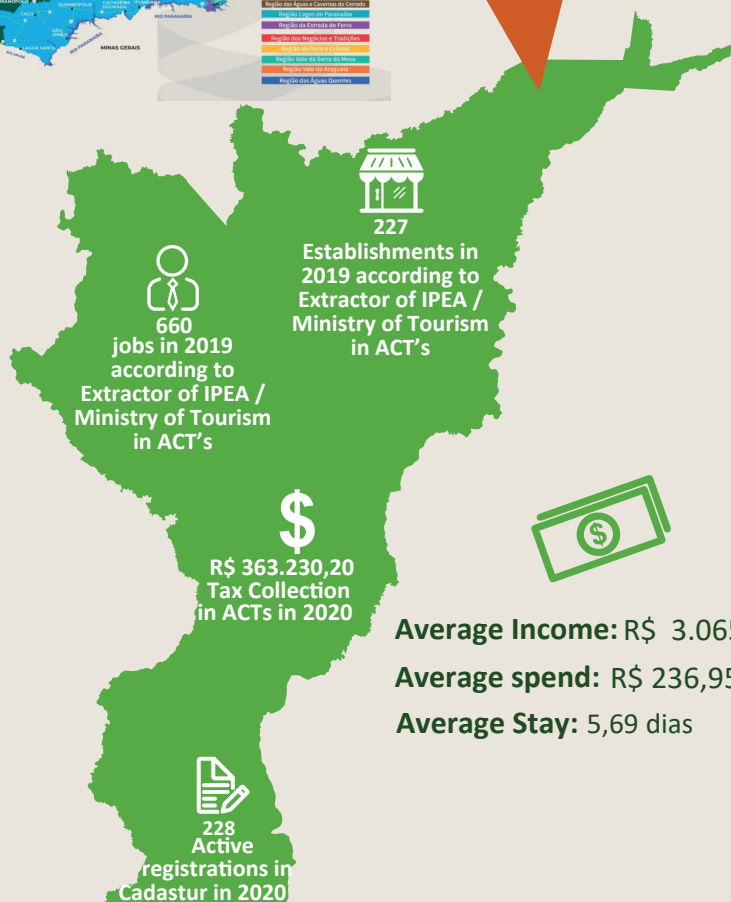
Região das Águas e Cavernas do Cerrado
Região Lagos do Paranaíba
Região da Estrada de Ferro
Região dos Negócios e Tradições
Região do Ouro e Cristais
Região Vale da Serra da Mesa
Região Vale do Araguaia
Região das Águas Quentes

MINAS GERAIS
RIO PARANAÍBA

227
Establishments in 2019 according to Extractor of IPEA / Ministry of Tourism in ACT's

660
jobs in 2019 according to Extractor of IPEA / Ministry of Tourism in ACT's

R$ 363.230,20
Tax Collection in ACTs in 2020

Average Income: R$ 3.06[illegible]
Average spend: R$ 236,95
Average Stay: 5,69 dias

228
Active registrations in Cadastur in 2020